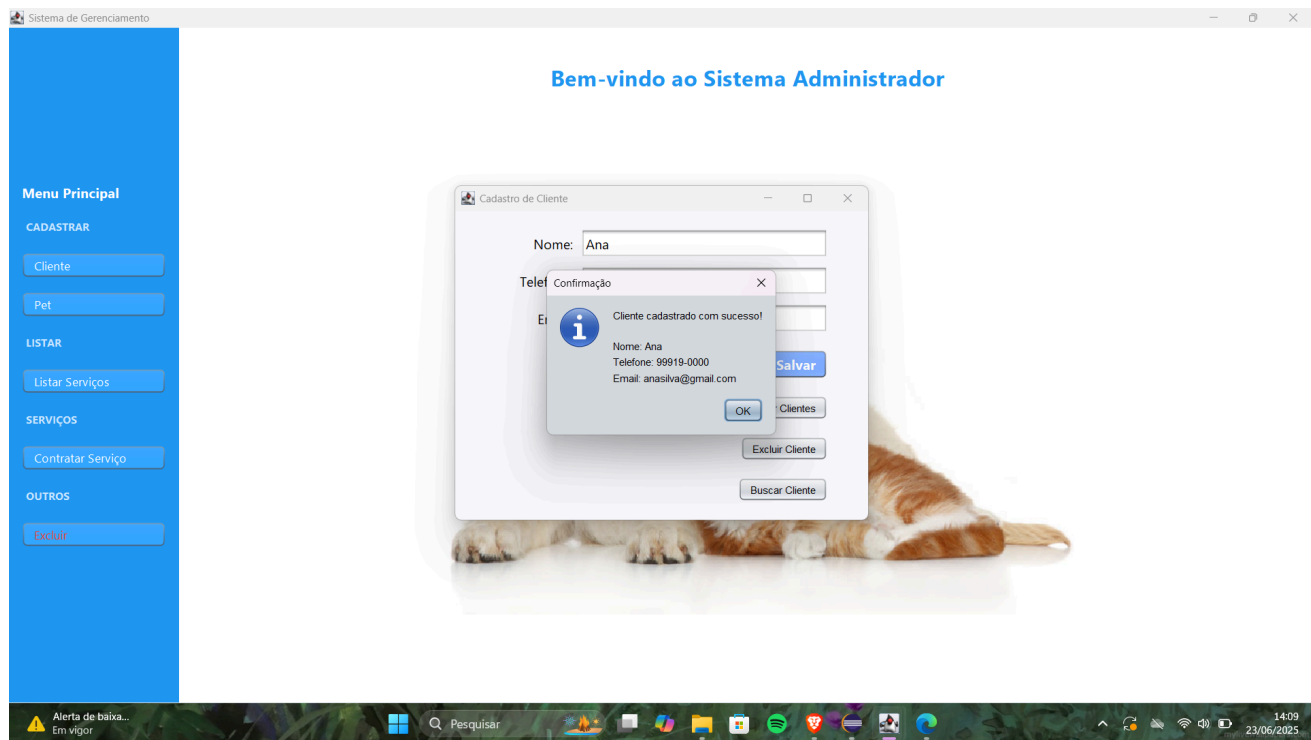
Sistema de Gerenciamento

Bem-vindo ao Sistema Administrador

Menu Principal

CADASTRAR

Cliente

Pet

LISTAR

Listar Serviços

SERVIÇOS

Contratar Serviço

OUTROS

Excluir

Cadastro de Cliente

Nome: Ana

Telef

E

Salvar

Clientes

Excluir Cliente

Buscar Cliente

Confirmação

Cliente cadastrado com sucesso!

Nome: Ana
Telefone: 99919-0000
Email: anasilva@gmail.com

OK

Alerta de baixa...
Em vigor

Pesquisar

14:09
23/06/2025